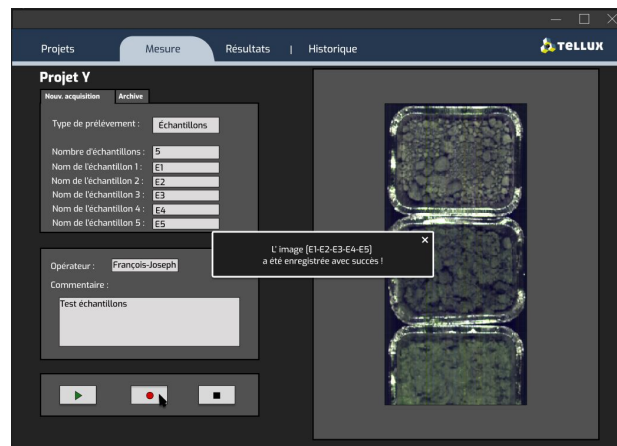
Projets
Mesure
Résultats
|
Historique
TELLUX

Projet Y

Nouv. acquisition
Archive

Type de prélèvement : Échantillons

Nombre d'échantillons : 5
Nom de l'échantillon 1 : E1
Nom de l'échantillon 2 : E2
Nom de l'échantillon 3 : E3
Nom de l'échantillon 4 : E4
Nom de l'échantillon 5 : E5

Opérateur : François-Joseph
Commentaire :
Test échantillons

L' image [E1-E2-E3-E4-E5] a été enregistrée avec succès !
×